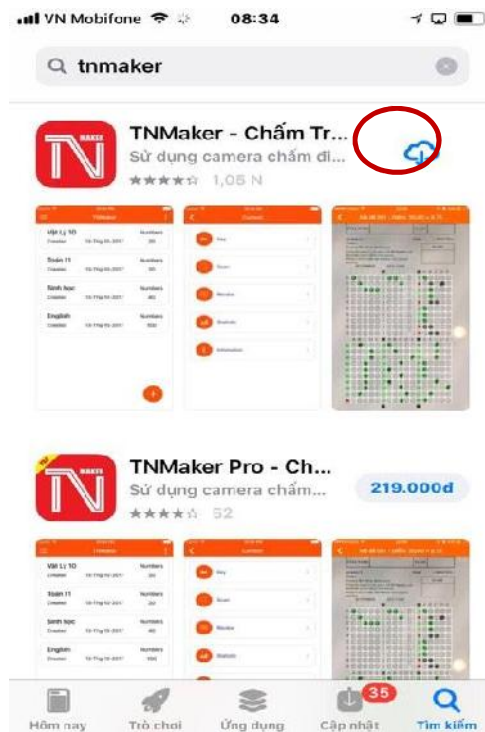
VN Mobifone 08:34

tnmaker

TNMaker - Chấm Tr...
Sử dụng camera chấm đi...
★★★★☆ 1,05 N

TNMaker

Vật Lý 10
Toán 11
Sinh học
English

TNMaker Pro - Ch...
Sử dụng camera chấm...
★★★★☆ 52
219.000đ

Vật Lý 10
Toán 11
Sinh học
English

Hôm nay
Trò chơi
Ứng dụng
35
Cập nhật
Tìm kiếm